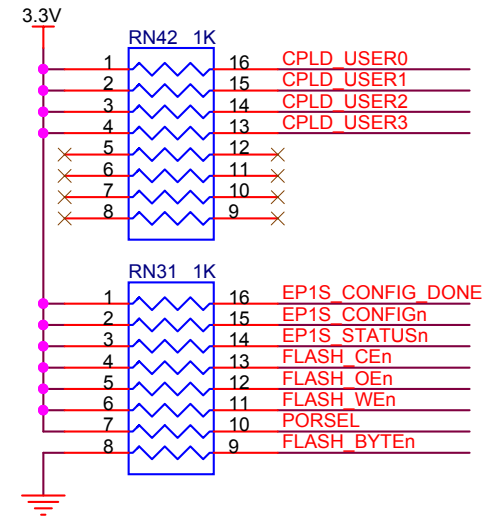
3.3V

RN42 1K

1 16 CPLD_USER0
2 15 CPLD_USER1
3 14 CPLD_USER2
4 13 CPLD_USER3
5 12
6 11
7 10
8 9

RN31 1K

1 16 EP1S_CONFIG_DONE
2 15 EP1S_CONFIGn
3 14 EP1S_STATUSn
4 13 FLASH_CEn
5 12 FLASH_OEn
6 11 FLASH_WEn
7 10 PORSEL
8 9 FLASH_BYTEn